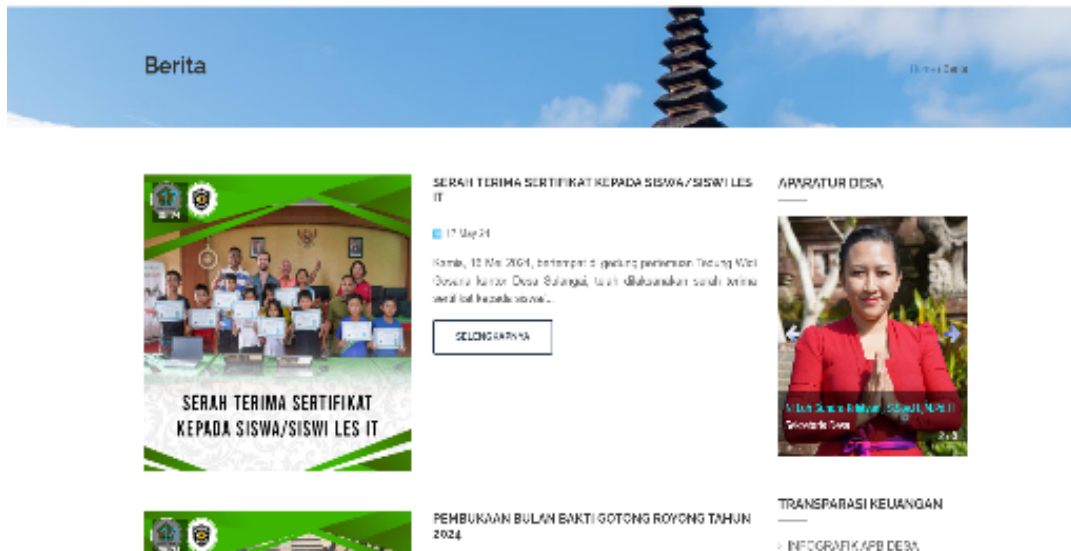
Berita

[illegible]

SERAH TERIMA SERTIFIKAT KEPADA SISWA/SISWI LES IT

SERAH TERIMA SERTIFIKAT KEPADA SISWA/SISWI LES IT

17 May 24

Kamis, 16 Mei 2024, bertempat di gedung pertemuan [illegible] Kantor Desa Sulangai, telah dilaksanakan serah terima sertifikat kepada siswa...

SELENGKAPNYA

APARATUR DESA

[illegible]
Sekretaris Desa

PEMBUKAAN BULAN BAKTI GOTONG ROYONG TAHUN 2024

TRANSPARASI KEUANGAN

INFOGRAFIK APB DESA